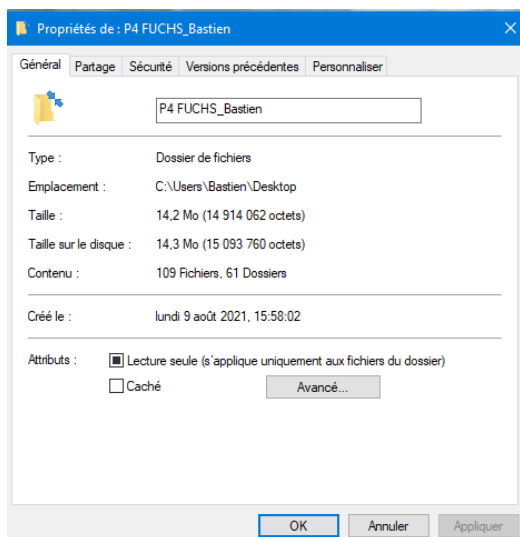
Propriétés de : P4 FUCHS_Bastien

Général | Partage | Sécurité | Versions précédentes | Personnaliser

P4 FUCHS_Bastien

Type : Dossier de fichiers

Emplacement : C:\Users\Bastien\Desktop

Taille : 14,2 Mo (14 914 062 octets)

Taille sur le disque : 14,3 Mo (15 093 760 octets)

Contenu : 109 Fichiers, 61 Dossiers

Créé le : lundi 9 août 2021, 15:58:02

Attributs : Lecture seule (s'applique uniquement aux fichiers du dossier)

Caché

Avancé...

OK | Annuler | Appliquer